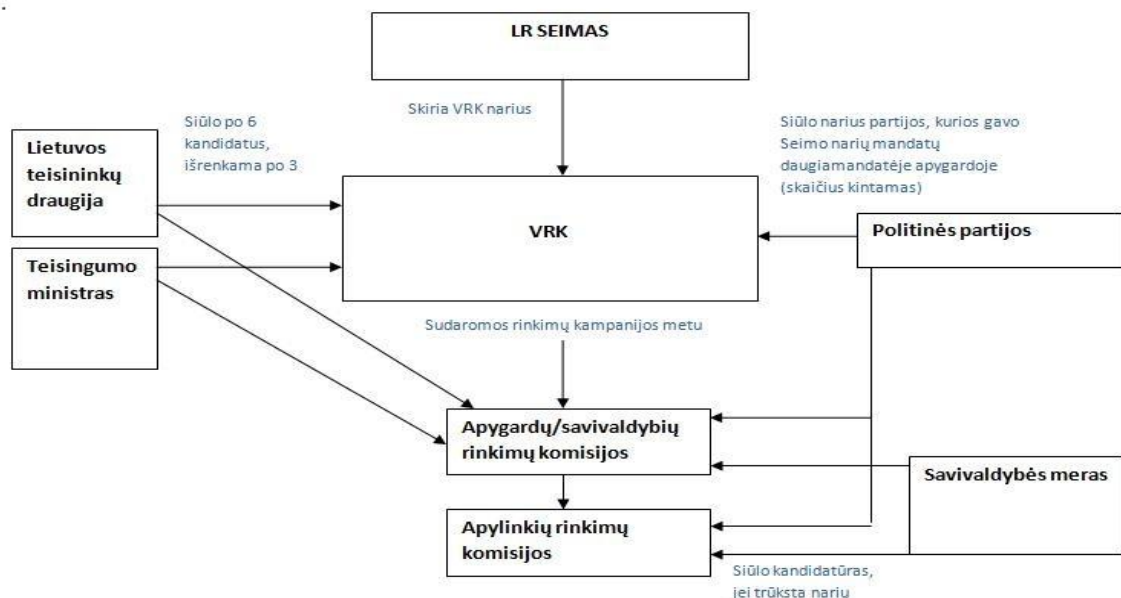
LR SEIMAS

Skiria VRK narius

Siūlo po 6 kandidatus, išrenkama po 3

Siūlo narius partijos, kurios gavo Seimo narių mandatų daugiamandatėje apygardoje (skaičius kintamas)

Lietuvos teisininkų draugija

VRK

Politinės partijos

Teisingumo ministras

Sudaromos rinkimų kampanijos metu

Apygardų/savivaldybių rinkimų komisijos

Savivaldybės meras

Apylinkių rinkimų komisijos

Siūlo kandidatūras, jei trūksta narių